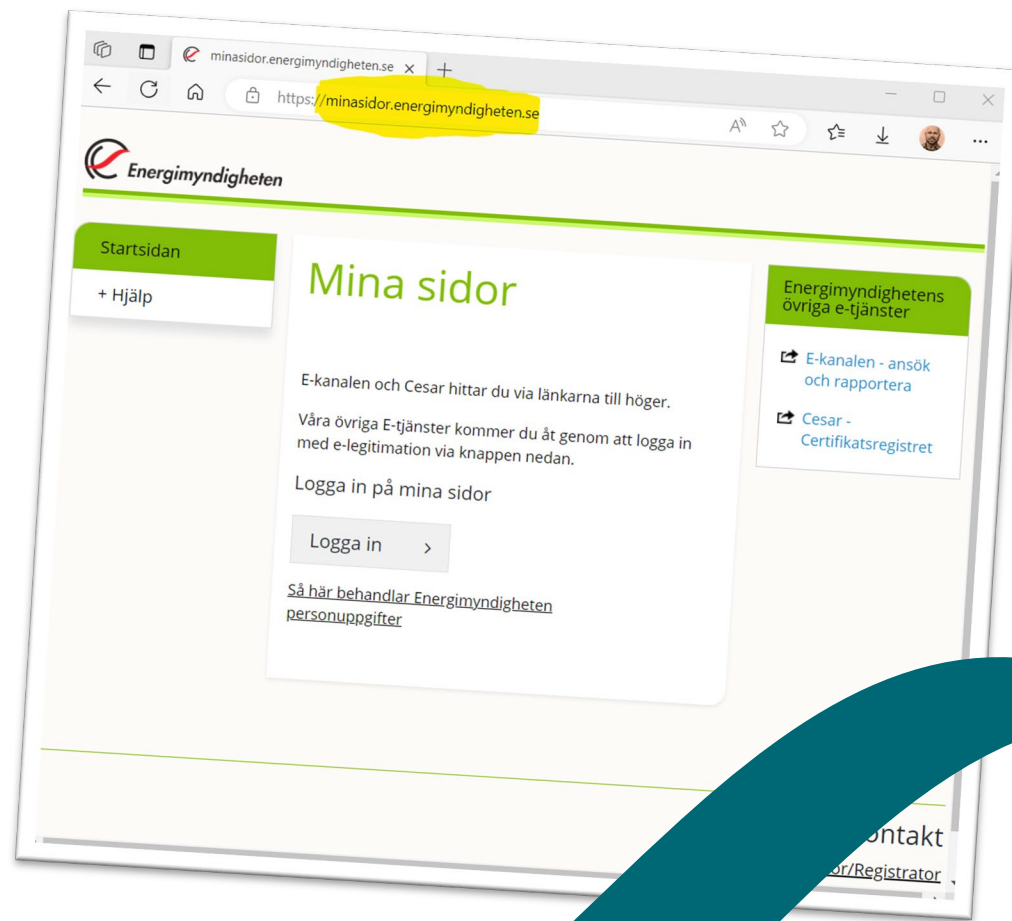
minasidor.energimyndigheten.se ×
+
https://minasidor.energimyndigheten.se

Energimyndigheten

Startsidan
+ Hjälp

Mina sidor

E-kanalen och Cesar hittar du via länkarna till höger.

Våra övriga E-tjänster kommer du åt genom att logga in med e-legitimation via knappen nedan.

Logga in på mina sidor

Logga in ›

Så här behandlar Energimyndigheten personuppgifter

Energimyndighetens övriga e-tjänster

E-kanalen - ansök och rapportera

Cesar - Certifikatsregistret

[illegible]ontakt
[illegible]or/Registrator